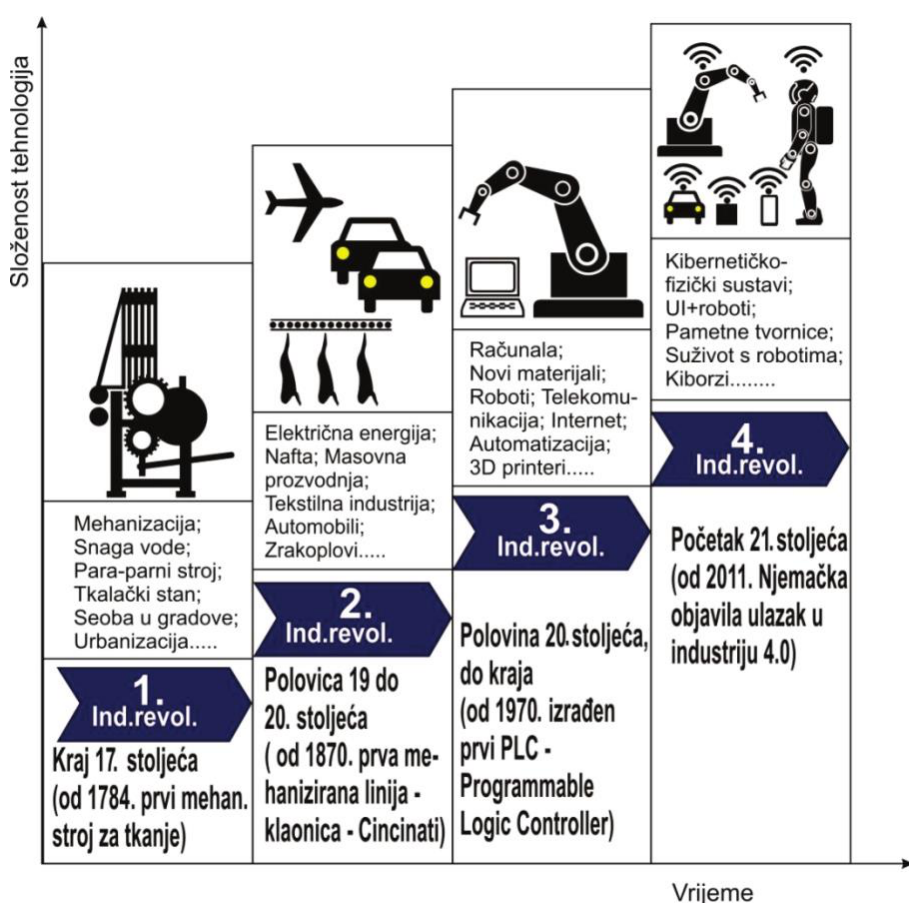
Složenost tehnologija

Mehanizacija;
Snaga vode;
Para-parni stroj;
Tkalački stan;
Seoba u gradove;
Urbanizacija.....

1.
Ind.revol.

Kraj 17. stoljeća (od 1784. prvi mehan. stroj za tkanje)

Električna energija;
Nafta; Masovna prozvodnja;
Tekstilna industrija;
Automobili;
Zrakoplovi.....

2.
Ind.revol.

Polovica 19 do 20. stoljeća ( od 1870. prva mehanizirana linija - klaonica - Cincinati)

Računala;
Novi materijali;
Roboti; Telekomunikacija; Internet;
Automatizacija;
3D printeri.....

3.
Ind.revol.

Polovina 20. stoljeća, do kraja (od 1970. izrađen prvi PLC - Programmable Logic Controller)

Kibernetičko-fizički sustavi;
UI+roboti;
Pametne tvornice;
Suživot s robotima;
Kiborzi........

4.
Ind.revol.

Početak 21. stoljeća (od 2011. Njemačka objavila ulazak u industriju 4.0)

Vrijeme